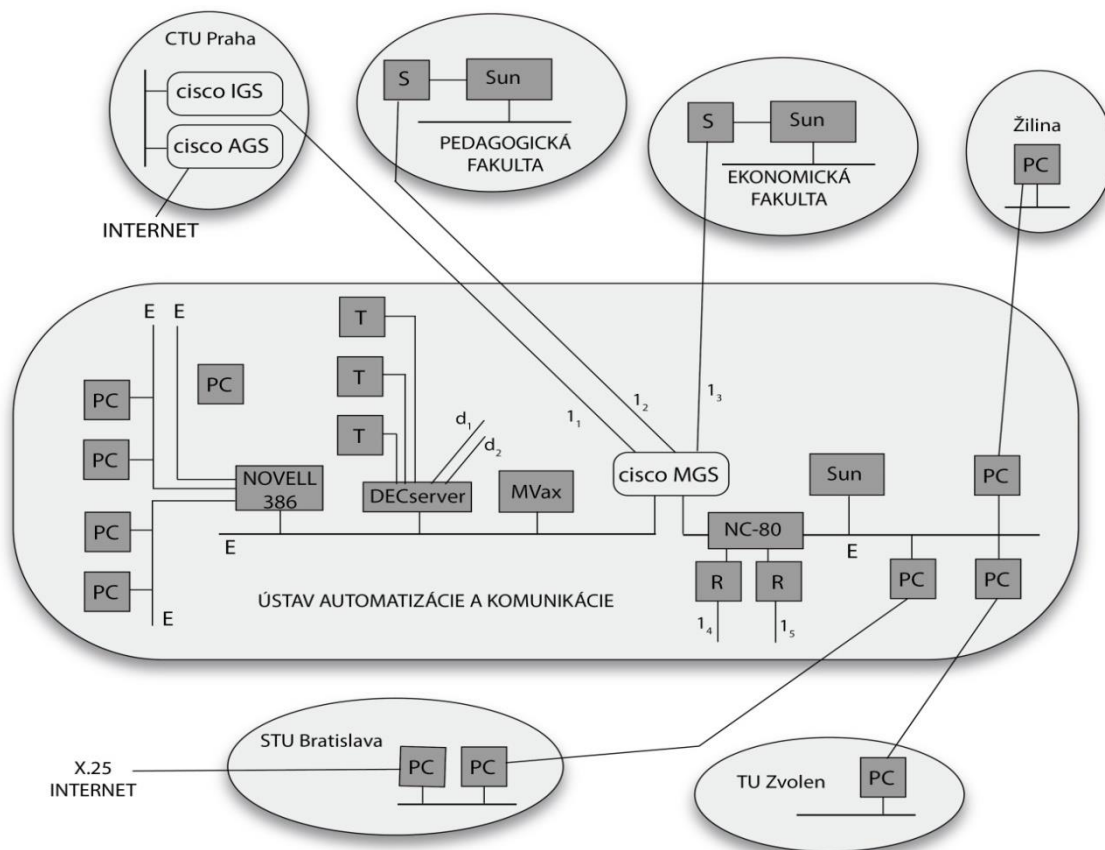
CTU Praha

cisco IGS

cisco AGS

INTERNET

S

Sun

PEDAGOGICKÁ FAKULTA

S

Sun

EKONOMICKÁ FAKULTA

Žilina

PC

E E

PC

PC

PC

T

T

T

$d_1$

$d_2$

$1_1$

$1_2$

$1_3$

PC

PC

NOVELL 386

DECserver

MVax

cisco MGS

Sun

PC

E

NC-80

E

PC

PC

PC

R

R

E

ÚSTAV AUTOMATIZÁCIE A KOMUNIKÁCIE

$1_4$

$1_5$

STU Bratislava

X.25 INTERNET

PC

PC

TU Zvolen

PC